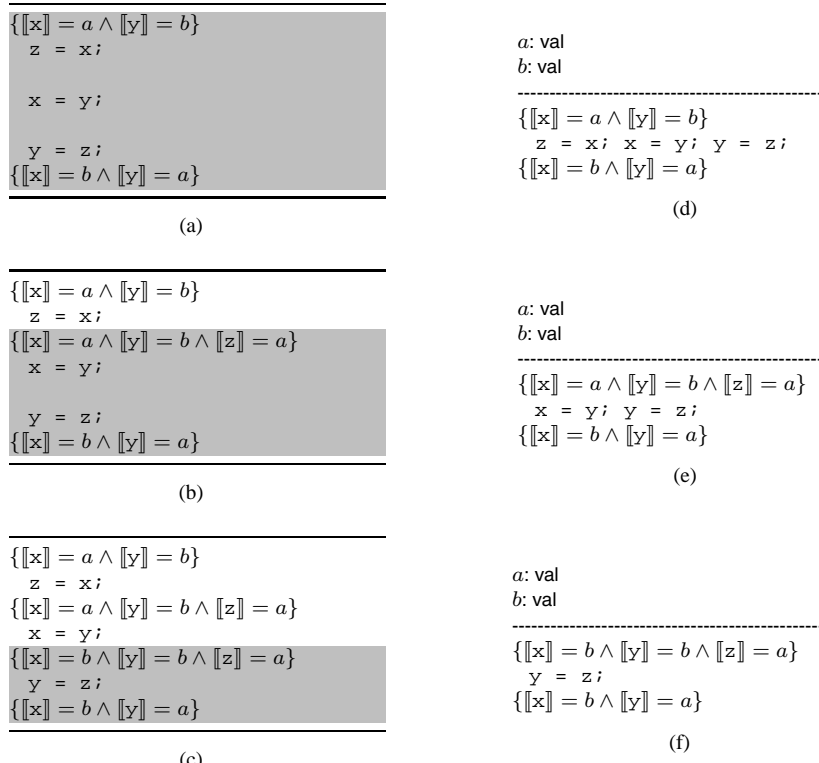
$\{[\![x]\!] = a \land [\![y]\!] = b\}$
z = x;

x = y;

y = z;
$\{[\![x]\!] = b \land [\![y]\!] = a\}$

(a)

$\{[\![x]\!] = a \land [\![y]\!] = b\}$
z = x;
$\{[\![x]\!] = a \land [\![y]\!] = b \land [\![z]\!] = a\}$
x = y;

y = z;
$\{[\![x]\!] = b \land [\![y]\!] = a\}$

(b)

$\{[\![x]\!] = a \land [\![y]\!] = b\}$
z = x;
$\{[\![x]\!] = a \land [\![y]\!] = b \land [\![z]\!] = a\}$
x = y;
$\{[\![x]\!] = b \land [\![y]\!] = b \land [\![z]\!] = a\}$
y = z;
$\{[\![x]\!] = b \land [\![y]\!] = a\}$

(c)

$a$: val
$b$: val
------------------------------------------------
$\{[\![x]\!] = a \land [\![y]\!] = b\}$
z = x; x = y; y = z;
$\{[\![x]\!] = b \land [\![y]\!] = a\}$

(d)

$a$: val
$b$: val
------------------------------------------------
$\{[\![x]\!] = a \land [\![y]\!] = b \land [\![z]\!] = a\}$
x = y; y = z;
$\{[\![x]\!] = b \land [\![y]\!] = a\}$

(e)

$a$: val
$b$: val
------------------------------------------------
$\{[\![x]\!] = b \land [\![y]\!] = b \land [\![z]\!] = a\}$
y = z;
$\{[\![x]\!] = b \land [\![y]\!] = a\}$

(f)